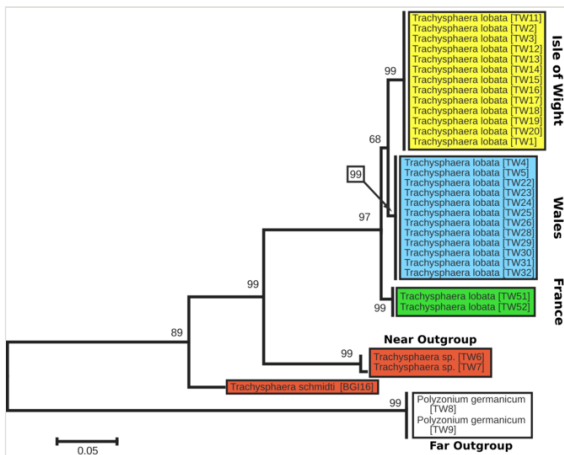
Trachysphaera lobata [TW11]
Trachysphaera lobata [TW2]
Trachysphaera lobata [TW3]
Trachysphaera lobata [TW12]
Trachysphaera lobata [TW13]
Trachysphaera lobata [TW14]
Trachysphaera lobata [TW15]
Trachysphaera lobata [TW16]
Trachysphaera lobata [TW17]
Trachysphaera lobata [TW18]
Trachysphaera lobata [TW19]
Trachysphaera lobata [TW20]
Trachysphaera lobata [TW1]

Isle of Wight

99

68

99

Trachysphaera lobata [TW4]
Trachysphaera lobata [TW5]
Trachysphaera lobata [TW22]
Trachysphaera lobata [TW23]
Trachysphaera lobata [TW24]
Trachysphaera lobata [TW25]
Trachysphaera lobata [TW26]
Trachysphaera lobata [TW28]
Trachysphaera lobata [TW29]
Trachysphaera lobata [TW30]
Trachysphaera lobata [TW31]
Trachysphaera lobata [TW32]

Wales

97

99

Trachysphaera lobata [TW51]
Trachysphaera lobata [TW52]

France

99

89

Near Outgroup

99

Trachysphaera sp. [TW6]
Trachysphaera sp. [TW7]

Trachysphaera schmidti [BGI16]

99

Polyzonium germanicum [TW8]
Polyzonium germanicum [TW9]

0.05

Far Outgroup